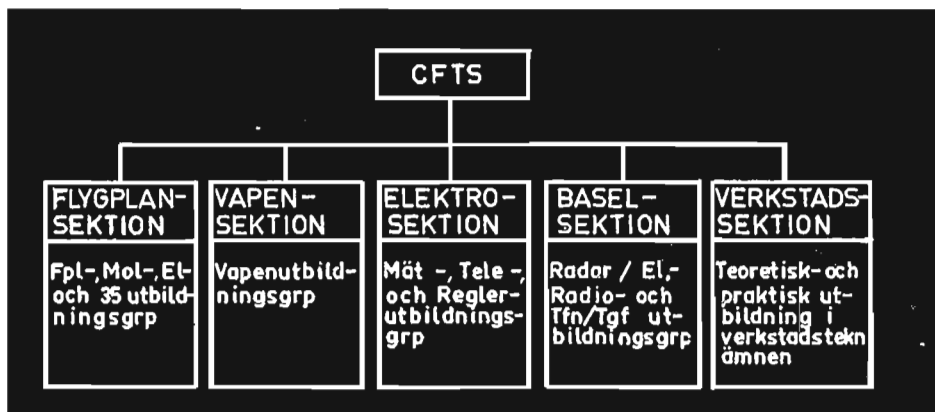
CFTS

FLYGPLANSEKTION

Fpl-, Mol-, El- och 35 utbildningsgrp

VAPENSEKTION

Vapenutbildningsgrp

ELEKTROSEKTION

Mät -, Tele -, och Reglerutbildningsgrp

BASELSEKTION

Radar / El,- Radio- och Tfn/Tgf utbildningsgrp

VERKSTADSSEKTION

Teoretisk- och praktisk utbildning i verkstadstekn ämnen